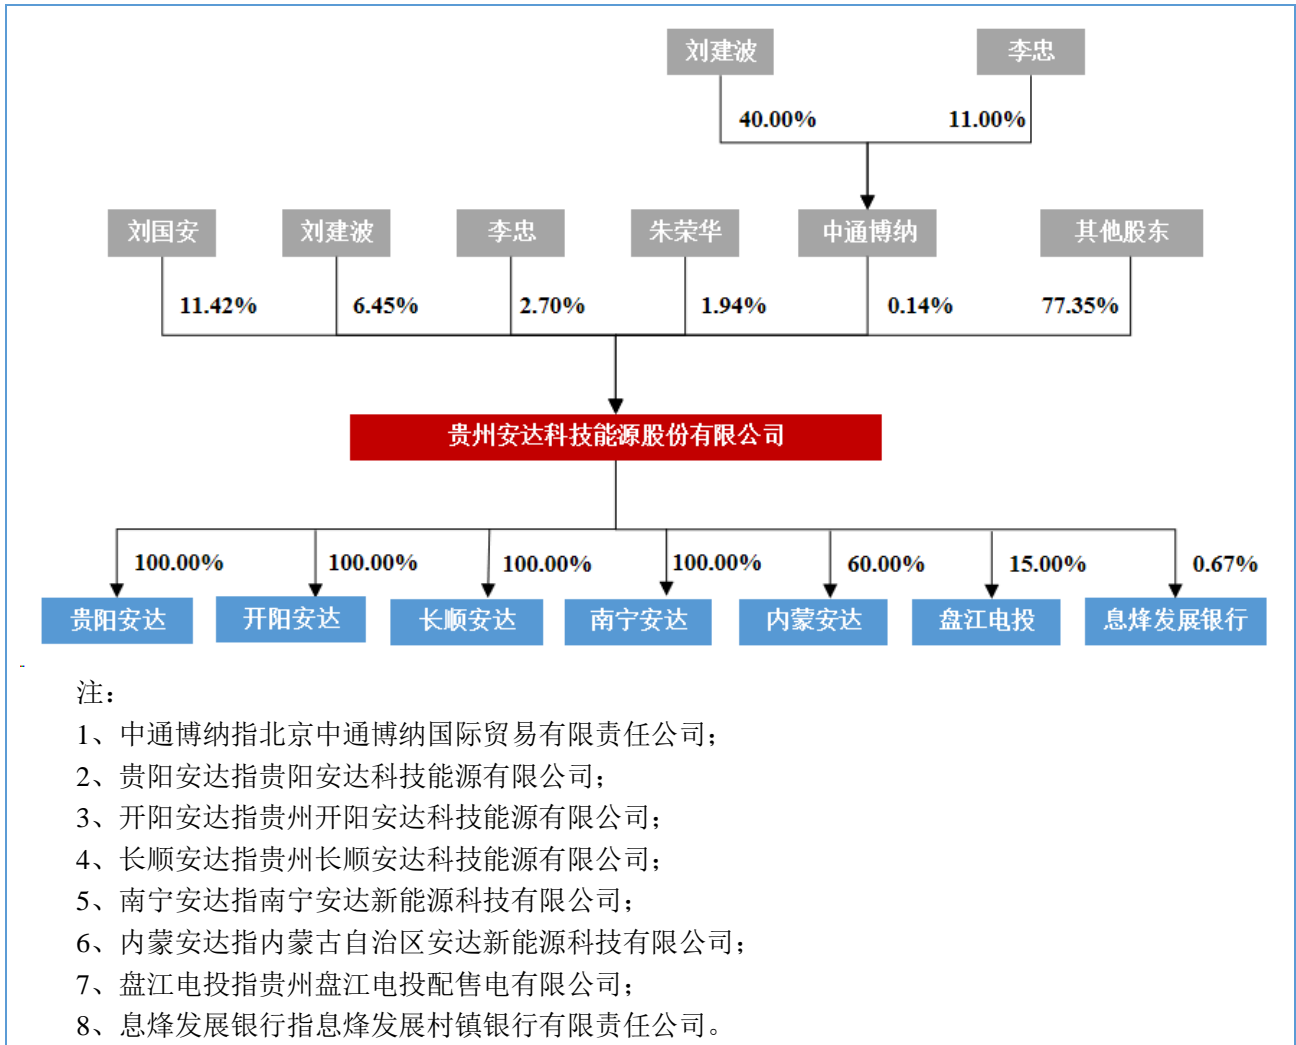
刘建波
李忠
40.00%
11.00%

刘国安
刘建波
李忠
朱荣华
中通博纳
其他股东

11.42%
6.45%
2.70%
1.94%
0.14%
77.35%

贵州安达科技能源股份有限公司

100.00%
100.00%
100.00%
100.00%
60.00%
15.00%
0.67%

贵阳安达
开阳安达
长顺安达
南宁安达
内蒙安达
盘江电投
息烽发展银行

注：
1、中通博纳指北京中通博纳国际贸易有限责任公司；
2、贵阳安达指贵阳安达科技能源有限公司；
3、开阳安达指贵州开阳安达科技能源有限公司；
4、长顺安达指贵州长顺安达科技能源有限公司；
5、南宁安达指南宁安达新能源科技有限公司；
6、内蒙安达指内蒙古自治区安达新能源科技有限公司；
7、盘江电投指贵州盘江电投配售电有限公司；
8、息烽发展银行指息烽发展村镇银行有限责任公司。